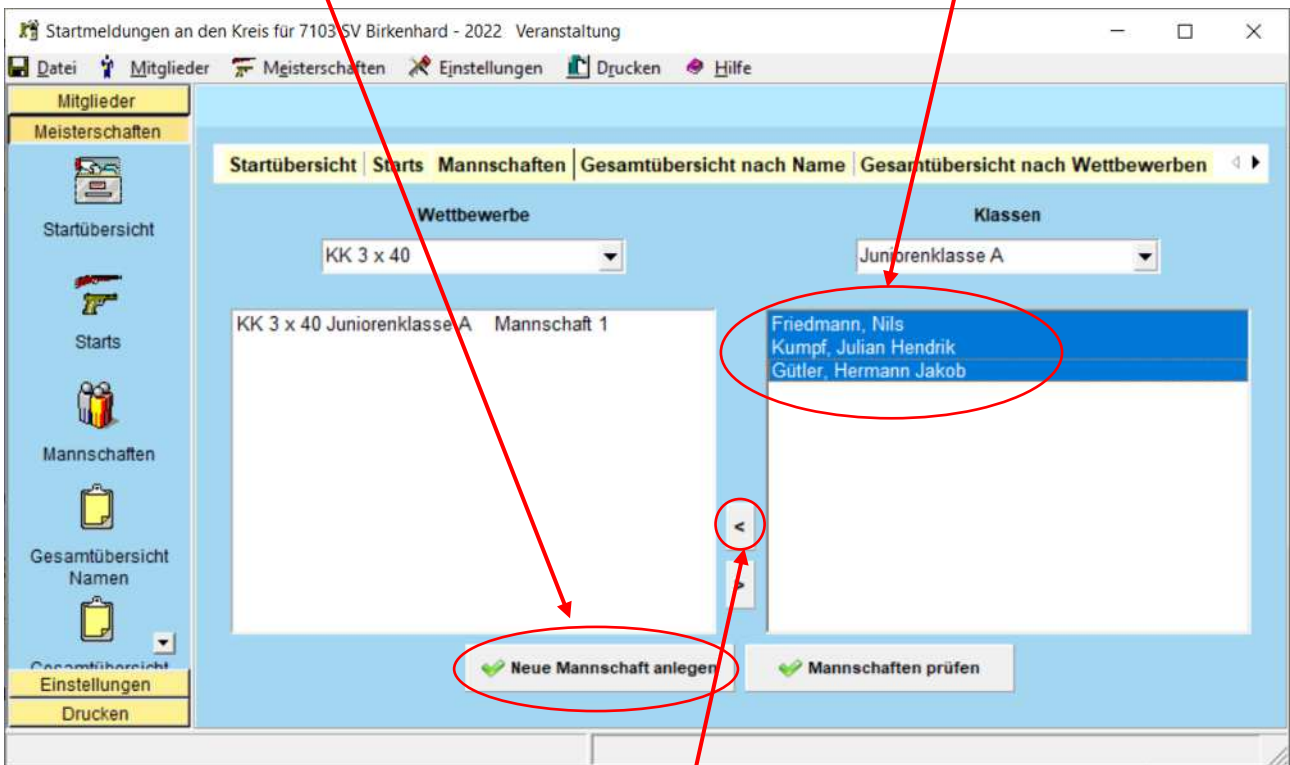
Startmeldungen an den Kreis für 7103 SV Birkenhard - 2022 Veranstaltung

Datei Mitglieder Meisterschaften Einstellungen Drucken Hilfe

Mitglieder
Meisterschaften
Startübersicht
Starts
Mannschaften
Gesamtübersicht Namen
Gesamtübersicht
Einstellungen
Drucken

Startübersicht | Starts | Mannschaften | Gesamtübersicht nach Name | Gesamtübersicht nach Wettbewerben

Wettbewerbe
KK 3 x 40

Klassen
Juniorenklasse A

KK 3 x 40 Juniorenklasse A Mannschaft 1

Friedmann, Nils
Kumpf, Julian Hendrik
Gütler, Hermann Jakob

<
>

Neue Mannschaft anlegen
Mannschaften prüfen